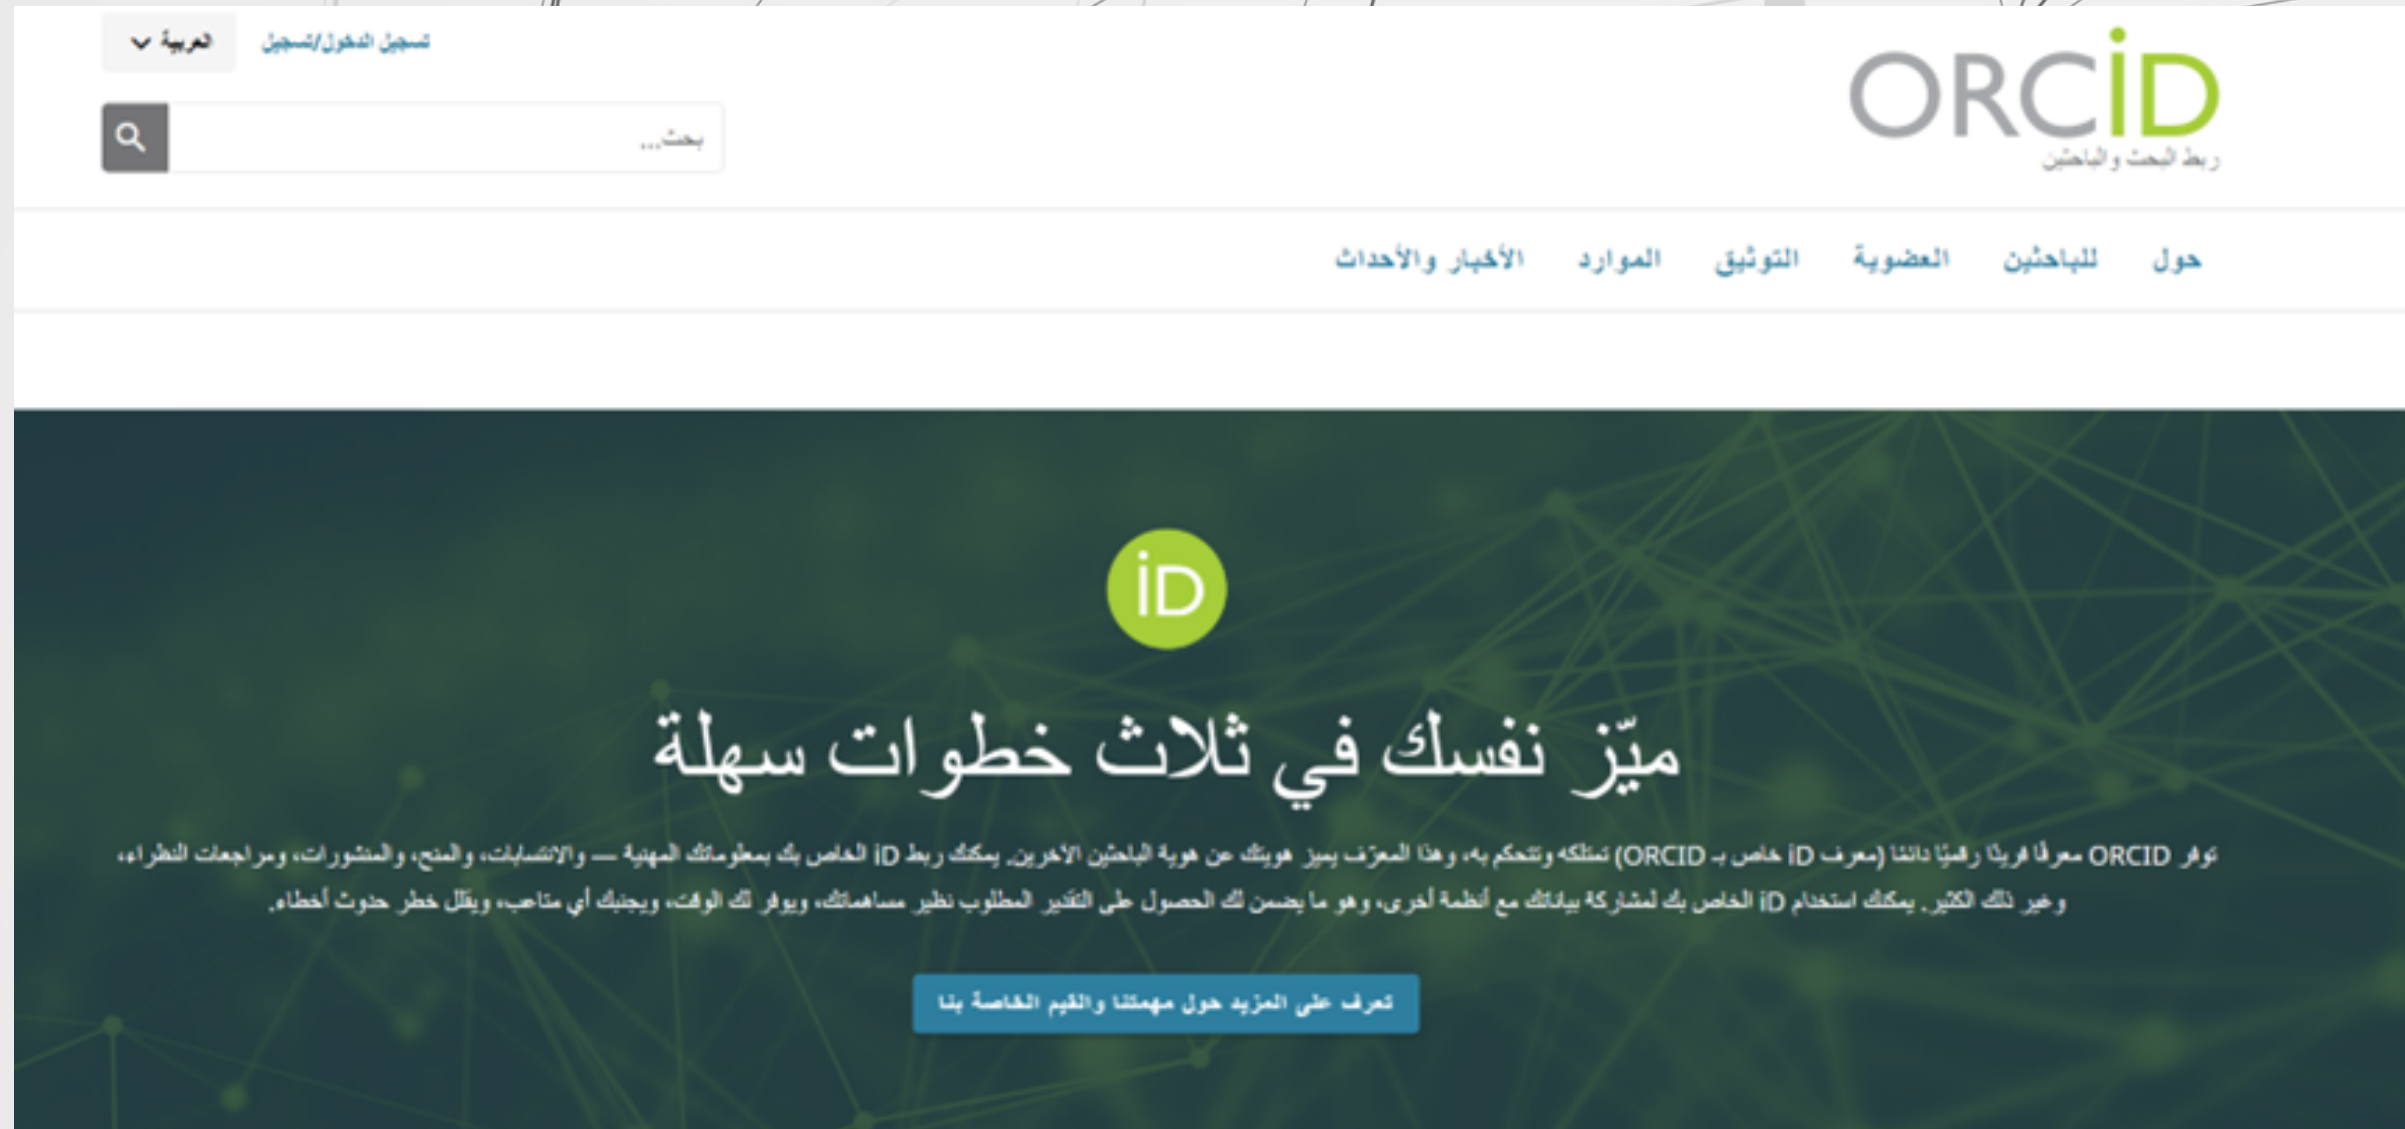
ORCID
ربط البحث والباحثين

تسجيل الدخول/تسجيل
العربية

بحث...

حول
للباحثين
العضوية
التوثيق
الموارد
الأخبار والأحداث

iD

ميّز نفسك في ثلاث خطوات سهلة

توفر ORCID معرفًا فريدًا رقميًا دائمًا (معرف iD خاص بـ ORCID) تمتلكه وتتحكم به، وهذا المعرّف يميز هويتك عن هوية الباحثين الاخرين. يمكنك ربط iD الخاص بك بمعلوماتك المهنية — والانتسابات، والمنح، والمنشورات، ومراجعات النظراء، وغير ذلك الكثير. يمكنك استخدام iD الخاص بك لمشاركة بياناتك مع أنظمة أخرى، وهو ما يضمن لك الحصول على التقدير المطلوب نظير مساهماتك، ويوفر لك الوقت، ويجنبك أي متاعب، ويقلل خطر حدوث أخطاء.

تعرف على المزيد حول مهمتنا والقيم الخاصة بنا